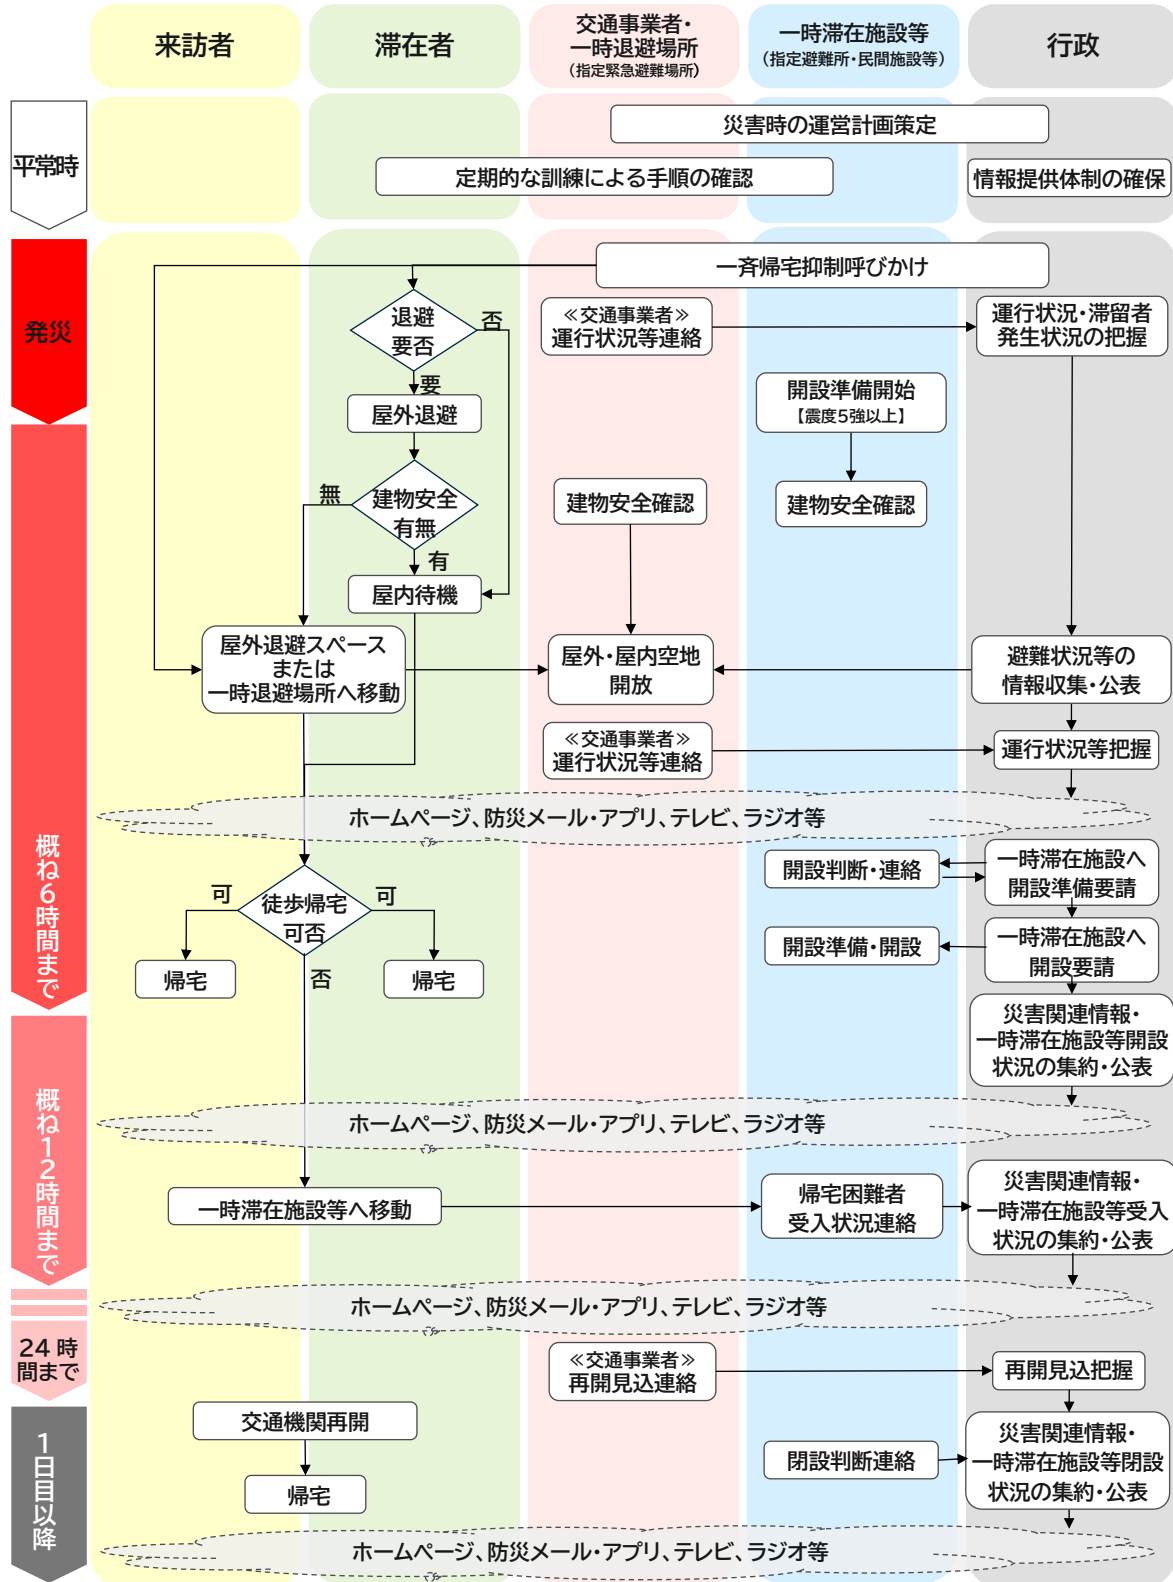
来訪者

滞在者

交通事業者・一時退避場所（指定緊急避難場所）

一時滞在施設等（指定避難所・民間施設等）

行政

平常時

災害時の運営計画策定

定期的な訓練による手順の確認

情報提供体制の確保

発災

一斉帰宅抑制呼びかけ

退避要否

否

要

≪交通事業者≫運行状況等連絡

運行状況・滞留者発生状況の把握

開設準備開始【震度5強以上】

屋外退避

無

建物安全有無

有

建物安全確認

建物安全確認

屋内待機

概ね6時間まで

屋外退避スペースまたは一時退避場所へ移動

屋外・屋内空地開放

避難状況等の情報収集・公表

≪交通事業者≫運行状況等連絡

運行状況等把握

ホームページ、防災メール・アプリ、テレビ、ラジオ等

開設判断・連絡

一時滞在施設へ開設準備要請

可

徒歩帰宅可否

可

開設準備・開設

一時滞在施設へ開設要請

帰宅

否

帰宅

災害関連情報・一時滞在施設等開設状況の集約・公表

概ね12時間まで

ホームページ、防災メール・アプリ、テレビ、ラジオ等

一時滞在施設等へ移動

帰宅困難者受入状況連絡

災害関連情報・一時滞在施設等受入状況の集約・公表

ホームページ、防災メール・アプリ、テレビ、ラジオ等

24時間まで

≪交通事業者≫再開見込連絡

再開見込把握

1日目以降

交通機関再開

閉設判断連絡

災害関連情報・一時滞在施設等閉設状況の集約・公表

帰宅

ホームページ、防災メール・アプリ、テレビ、ラジオ等